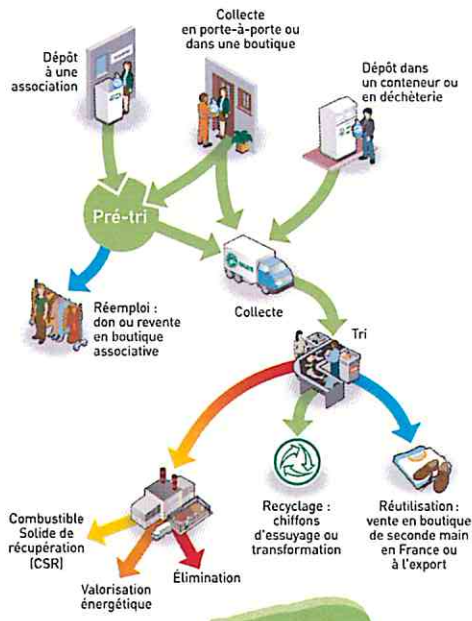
Dépôt à une association

Collecte en porte-à-porte ou dans une boutique

Dépôt dans un conteneur ou en déchèterie

Pré-tri

Réemploi : don ou revente en boutique associative

Collecte

Tri

Combustible Solide de récupération (CSR)

Valorisation énergétique

Élimination

Recyclage : chiffons d'essuyage ou transformation

Réutilisation : vente en boutique de seconde main en France ou à l'export